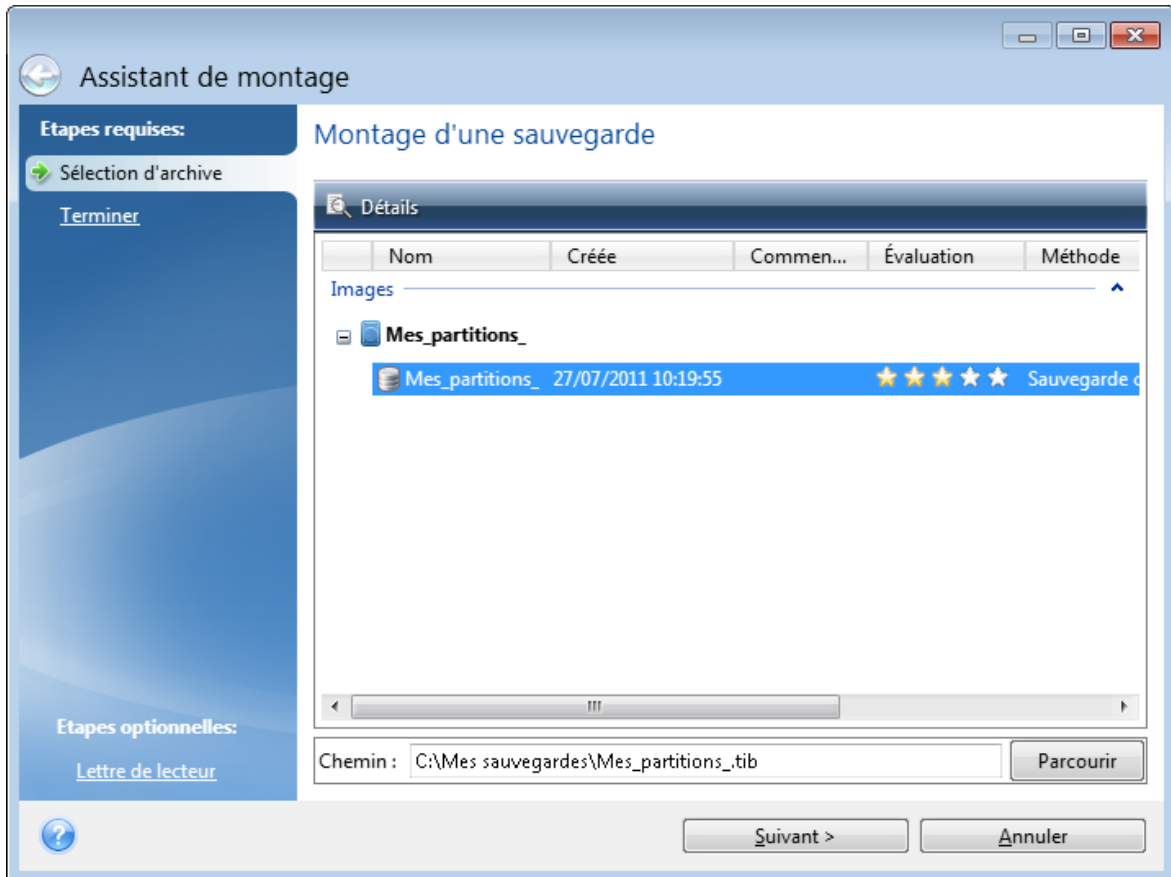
Assistant de montage

Etapes requises:

Sélection d'archive

Terminer

Etapes optionnelles:

Lettre de lecteur

Montage d'une sauvegarde

Détails

| Nom | Créée | Commen... | Évaluation | Méthode |
|---|---|---|---|---|
| Images | | | | |
| Mes_partitions_ | | | | |
| Mes_partitions_ | 27/07/2011 10:19:55 | | | Sauvegarde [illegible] |

Chemin : C:\Mes sauvegardes\Mes_partitions_.tib

Parcourir

Suivant >

Annuler